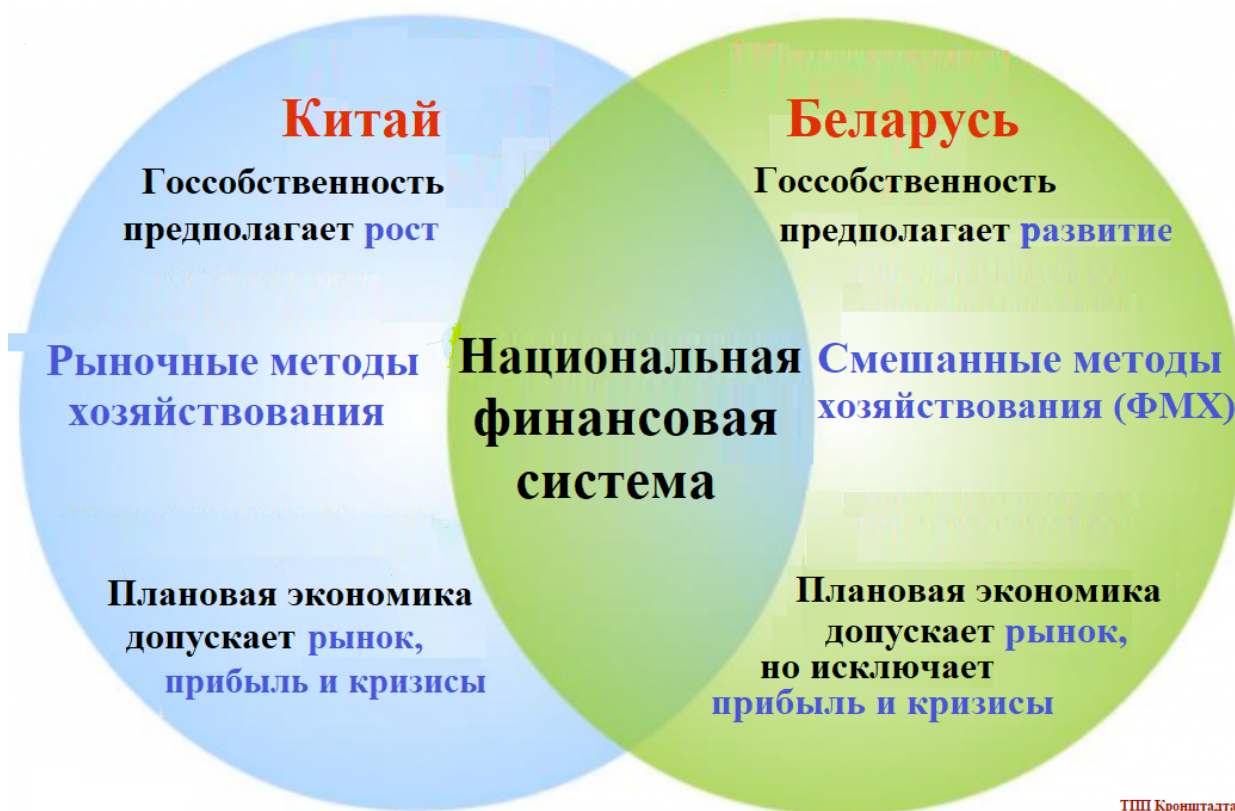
Китай

Госсобственность предполагает рост

Рыночные методы хозяйствования

Плановая экономика допускает рынок, прибыль и кризисы

Беларусь

Госсобственность предполагает развитие

Смешанные методы хозяйствования (ФМХ)

Плановая экономика допускает рынок, но исключает прибыль и кризисы

Национальная финансовая система

ТПП Кронштадта